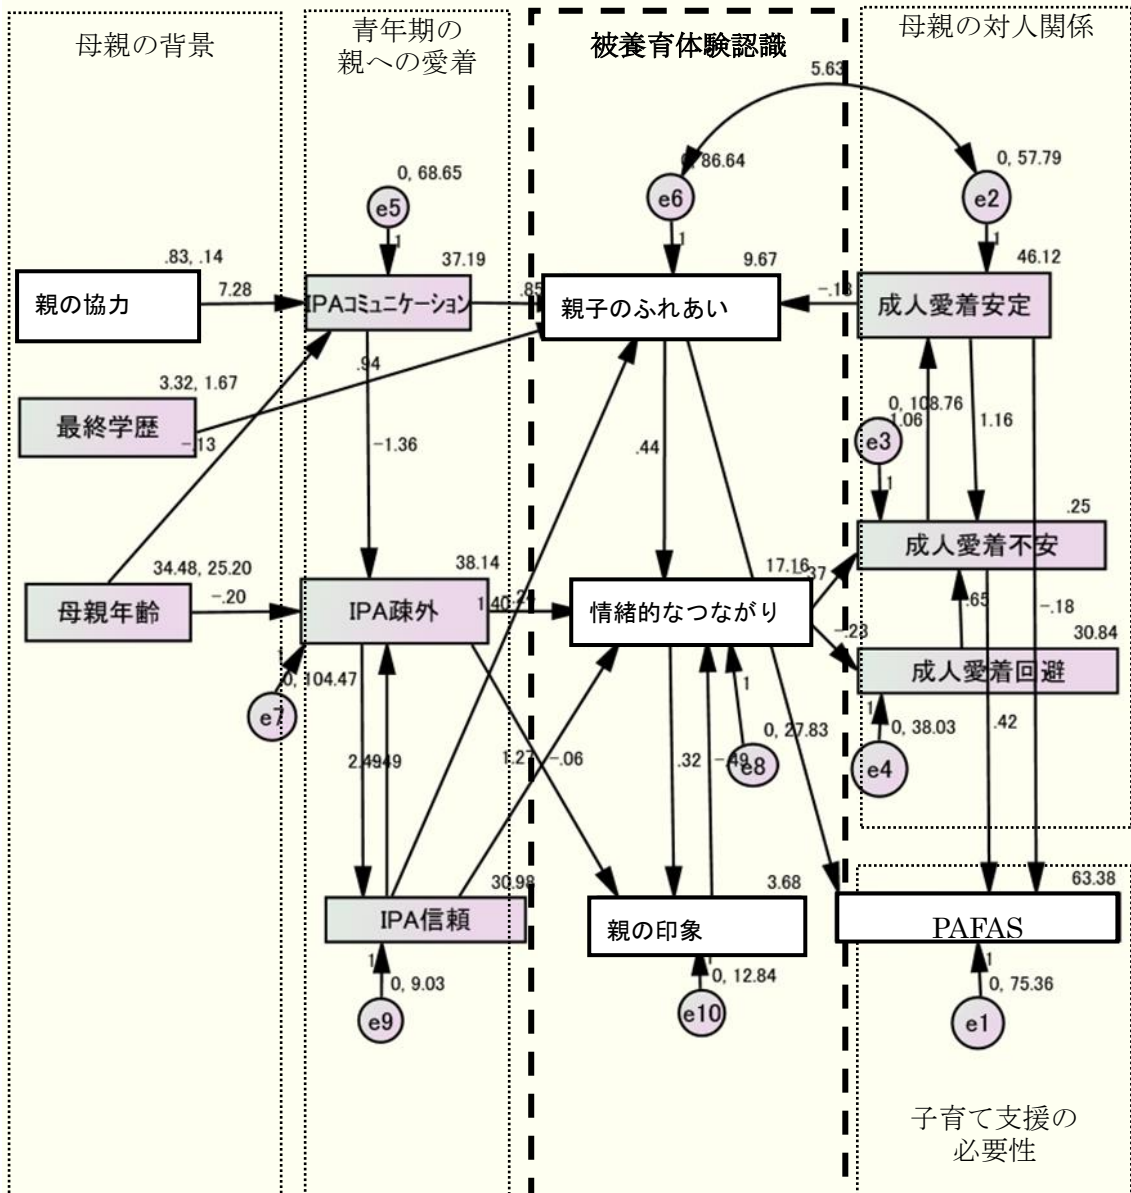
母親の背景

青年期の親への愛着

被養育体験認識

母親の対人関係

5.63

0, 86.64

0, 57.79

0, 68.65

e5

e6

e2

1

1

1

.83, .14

37.19

9.67

46.12

親の協力

7.28

IPAコミュニケーション

.85

親子のふれあい

-.18

成人愛着安定

3.32, 1.67

.94

最終学歴

-.13

-1.36

.44

0, 108.76

1.06

1.16

e3

1

.25

34.48, 25.20

38.14

17.16

.37

成人愛着不安

母親年齢

-.20

IPA疎外

1.40

.21

情緒的なつながり

.65

-.18

-.23

30.84

1

0, 104.47

成人愛着回避

e7

1

1

0, 38.03

0, 27.83

.42

2.49

.49

1.27

-.06

.32

-.49

e8

e4

30.98

3.68

63.38

IPA信頼

親の印象

PAFAS

1

0, 9.03

1

0, 12.84

1

0, 75.36

e9

e10

e1

子育て支援の必要性